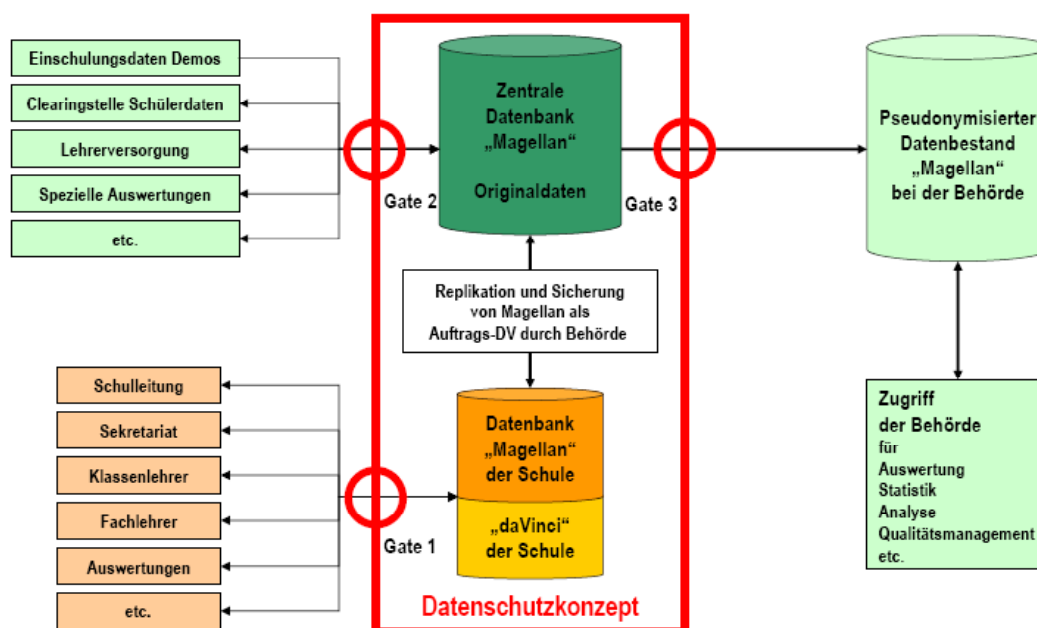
Einschulungsdaten Demos
Clearingstelle Schülerdaten
Lehrerversorgung
Spezielle Auswertungen
etc.

Zentrale Datenbank „Magellan“

Originaldaten

Gate 2

Gate 3

Pseudonymisierter Datenbestand „Magellan“ bei der Behörde

Replikation und Sicherung von Magellan als Auftrags-DV durch Behörde

Schulleitung
Sekretariat
Klassenlehrer
Fachlehrer
Auswertungen
etc.

Datenbank „Magellan“ der Schule

„daVinci“ der Schule

Gate 1

Zugriff der Behörde für Auswertung Statistik Analyse Qualitätsmanagement etc.

Datenschutzkonzept